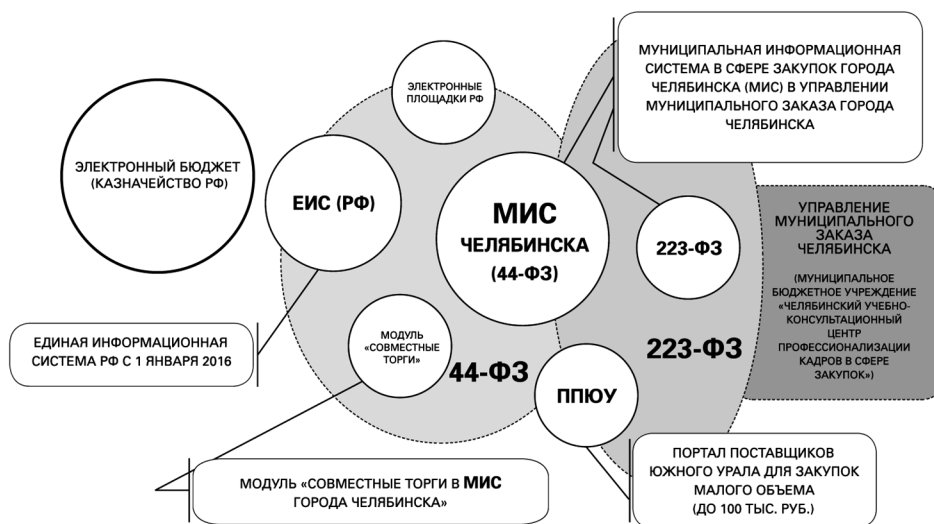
МУНИЦИПАЛЬНАЯ ИНФОРМАЦИОННАЯ СИСТЕМА В СФЕРЕ ЗАКУПОК ГОРОДА ЧЕЛЯБИНСКА (МИС) В УПРАВЛЕНИИ МУНИЦИПАЛЬНОГО ЗАКАЗА ГОРОДА ЧЕЛЯБИНСКА

ЭЛЕКТРОННЫЕ ПЛОЩАДКИ РФ

ЭЛЕКТРОННЫЙ БЮДЖЕТ (КАЗНАЧЕЙСТВО РФ)

ЕИС (РФ)

МИС ЧЕЛЯБИНСКА (44-ФЗ)

223-ФЗ

УПРАВЛЕНИЕ МУНИЦИПАЛЬНОГО ЗАКАЗА ЧЕЛЯБИНСКА

(МУНИЦИПАЛЬНОЕ БЮДЖЕТНОЕ УЧРЕЖДЕНИЕ «ЧЕЛЯБИНСКИЙ УЧЕБНО-КОНСУЛЬТАЦИОННЫЙ ЦЕНТР ПРОФЕССИОНАЛИЗАЦИИ КАДРОВ В СФЕРЕ ЗАКУПОК»)

ЕДИНАЯ ИНФОРМАЦИОННАЯ СИСТЕМА РФ С 1 ЯНВАРЯ 2016

МОДУЛЬ «СОВМЕСТНЫЕ ТОРГИ»

44-ФЗ

223-ФЗ

ППЮУ

ПОРТАЛ ПОСТАВЩИКОВ ЮЖНОГО УРАЛА ДЛЯ ЗАКУПОК МАЛОГО ОБЪЕМА (ДО 100 ТЫС. РУБ.)

МОДУЛЬ «СОВМЕСТНЫЕ ТОРГИ В МИС ГОРОДА ЧЕЛЯБИНСКА»